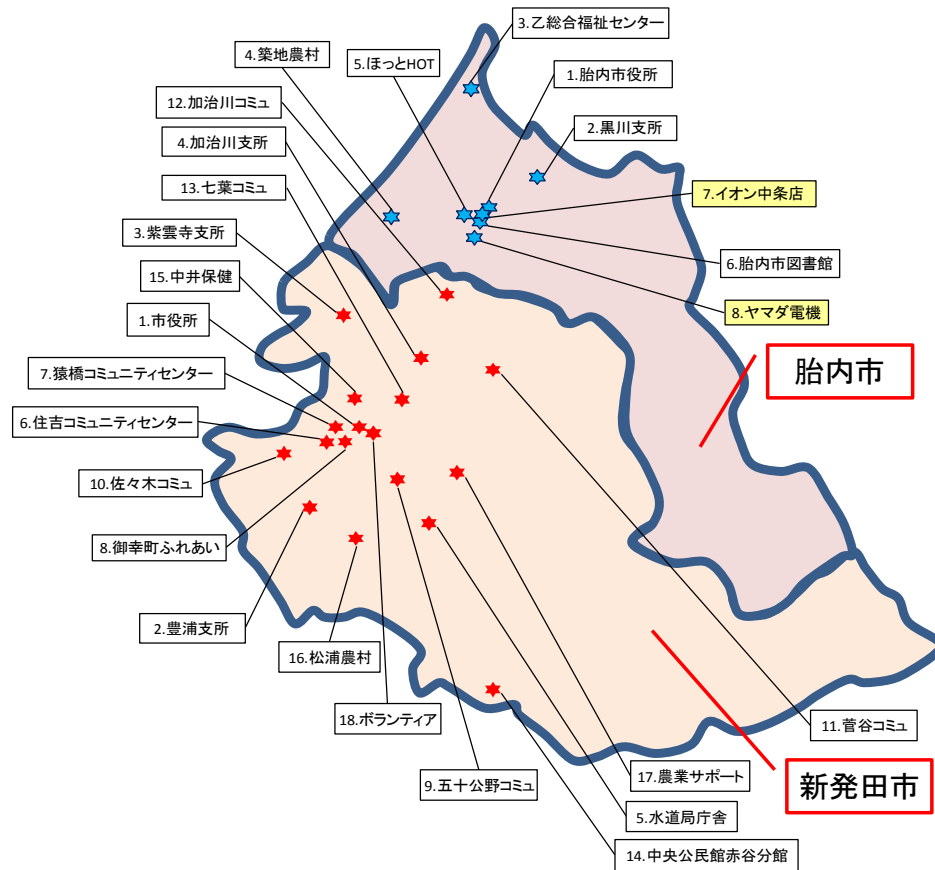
3.乙総合福祉センター
4.築地農村
5.ほっとHOT
1.胎内市役所
12.加治川コミュ
2.黒川支所
4.加治川支所
13.七葉コミュ
7.イオン中条店
3.紫雲寺支所
6.胎内市図書館
15.中井保健
8.ヤマダ電機
1.市役所
胎内市
7.猿橋コミュニティセンター
6.住吉コミュニティセンター
10.佐々木コミュ
8.御幸町ふれあい
2.豊浦支所
16.松浦農村
18.ボランティア
11.菅谷コミュ
17.農業サポート
新発田市
9.五十公野コミュ
5.水道局庁舎
14.中央公民館赤谷分館